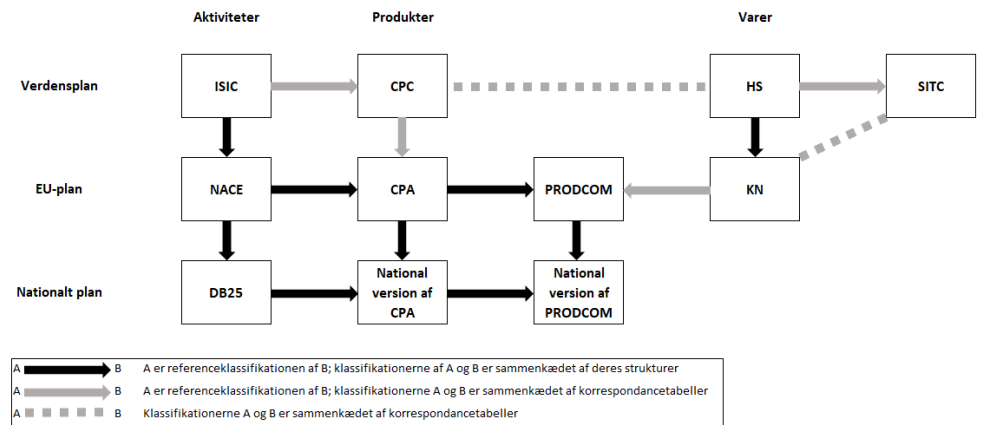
Aktiviteter

Produkter

Varer

Verdensplan

ISIC

CPC

HS

SITC

EU-plan

NACE

CPA

PRODCOM

KN

Nationalt plan

DB25

National version af CPA

National version af PRODCOM

A B A er referenceklassifikationen af B; klassifikationerne af A og B er sammenkædet af deres strukturer

A B A er referenceklassifikationen af B; klassifikationerne A og B er sammenkædet af korrespondancetabeller

A B Klassifikationerne A og B er sammenkædet af korrespondancetabeller